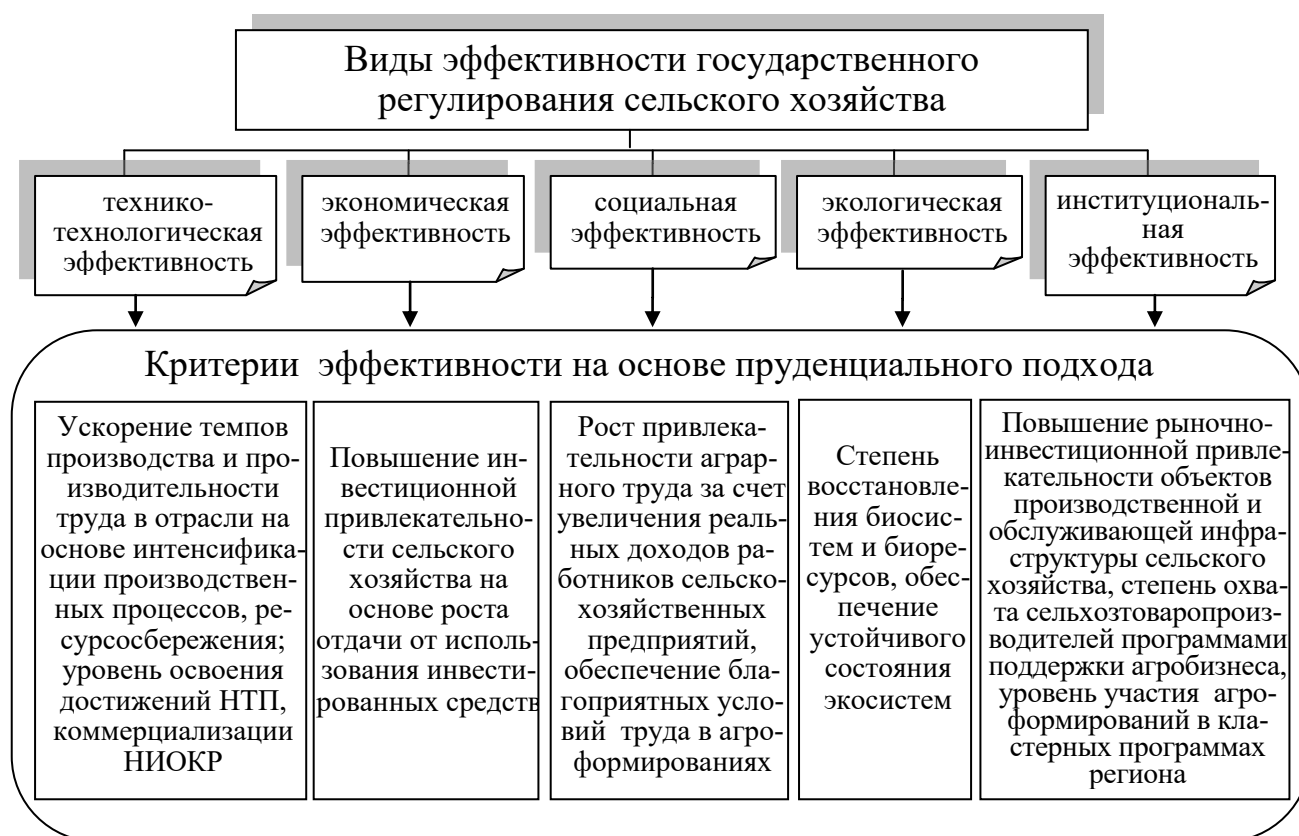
Виды эффективности государственного регулирования сельского хозяйства

технико-технологическая эффективность

экономическая эффективность

социальная эффективность

экологическая эффективность

институциональная эффективность

Критерии эффективности на основе пруденциального подхода

Ускорение темпов производства и производительности труда в отрасли на основе интенсификации производственных процессов, ресурсосбережения; уровень освоения достижений НТП, коммерциализации НИОКР

Повышение инвестиционной привлекательности сельского хозяйства на основе роста отдачи от использования инвестированных средств

Рост привлекательности аграрного труда за счет увеличения реальных доходов работников сельскохозяйственных предприятий, обеспечение благоприятных условий труда в агроформированиях

Степень восстановления биосистем и биоресурсов, обеспечение устойчивого состояния экосистем

Повышение рыночно-инвестиционной привлекательности объектов производственной и обслуживающей инфраструктуры сельского хозяйства, степень охвата сельхозтоваропроизводителей программами поддержки агробизнеса, уровень участия агроформирований в кластерных программах региона